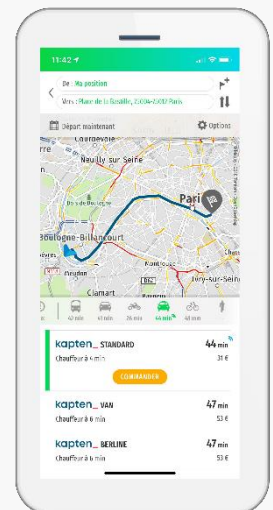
11:42

De : Ma position
Vers : Place de la Bastille, 75004-75012 Paris

Départ maintenant
Options

Neuilly-sur-Seine
Paris
Boulogne-Billancourt
Clamart
Ivry-sur-Seine

42 min
49 min
26 min
44 min
48 min

kapten_ STANDARD
44 min
Chauffeur à 4 min
31 €
COMMANDER

kapten_ VAN
47 min
Chauffeur à 6 min
53 €

kapten_ BERLINE
47 min
Chauffeur à 6 min
53 €